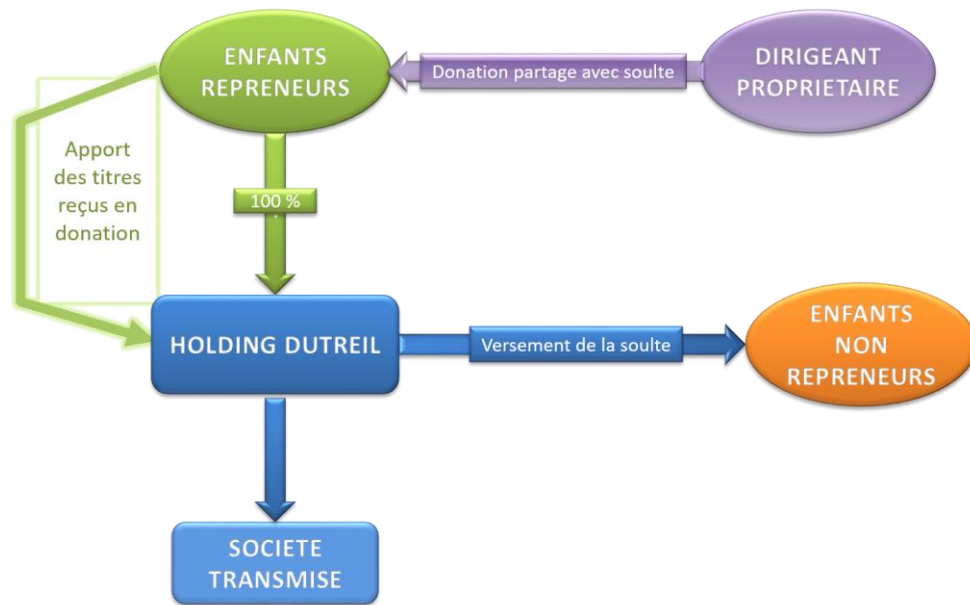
ENFANTS REPRENEURS

Donation partage avec soulte

DIRIGEANT PROPRIETAIRE

Apport des titres reçus en donation

100 %

HOLDING DUTREIL

Versement de la soulte

ENFANTS NON REPRENEURS

SOCIETE TRANSMISE